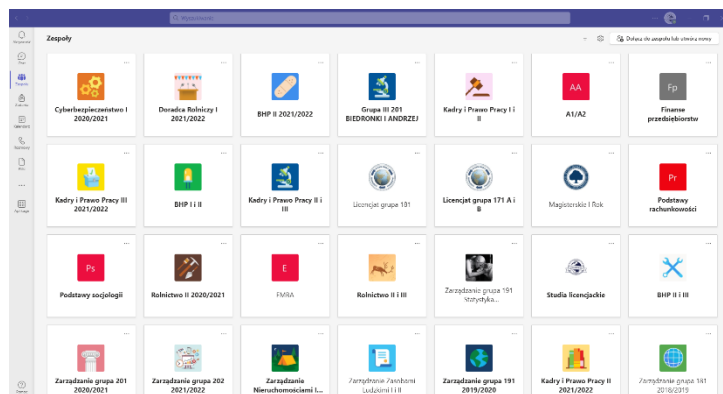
Wyszukiwanie

Zespoły

Dołącz do zespołu lub utwórz nowy

Aktywność
Czat
Zespoły
Zadania
Kalendarz
Połączenia
Pliki
...
Aplikacje
Pomoc

Cyberbezpieczeństwo I 2020/2021

Doradca Rolniczy I 2021/2022

BHP II 2021/2022

Grupa III 201 BIEDRONKI I ANDRZEJ

Kadry i Prawo Pracy I i II

AA
A1/A2

Fp
Finanse przedsiębiorstw

Kadry i Prawo Pracy III 2021/2022

BHP I i II

Kadry i Prawo Pracy II i III

Licencjat grupa 181

Licencjat grupa 171 A i B

Magisterskie I Rok

Pr
Podstawy rachunkowości

Ps
Podstawy socjologii

Rolnictwo II 2020/2021

E
FMRA

Rolnictwo II i III

Zarządzanie grupa 191 Statystyka...

Studia licencjackie

BHP II i III

Zarządzanie grupa 201 2020/2021

Zarządzanie grupa 202 2021/2022

Zarządzanie Nieruchomościami I...

Zarządzanie Zasobami Ludzkimi I i II

Zarządzanie grupa 191 2019/2020

Kadry i Prawo Pracy II 2021/2022

Zarządzanie grupa 181 2018/2019